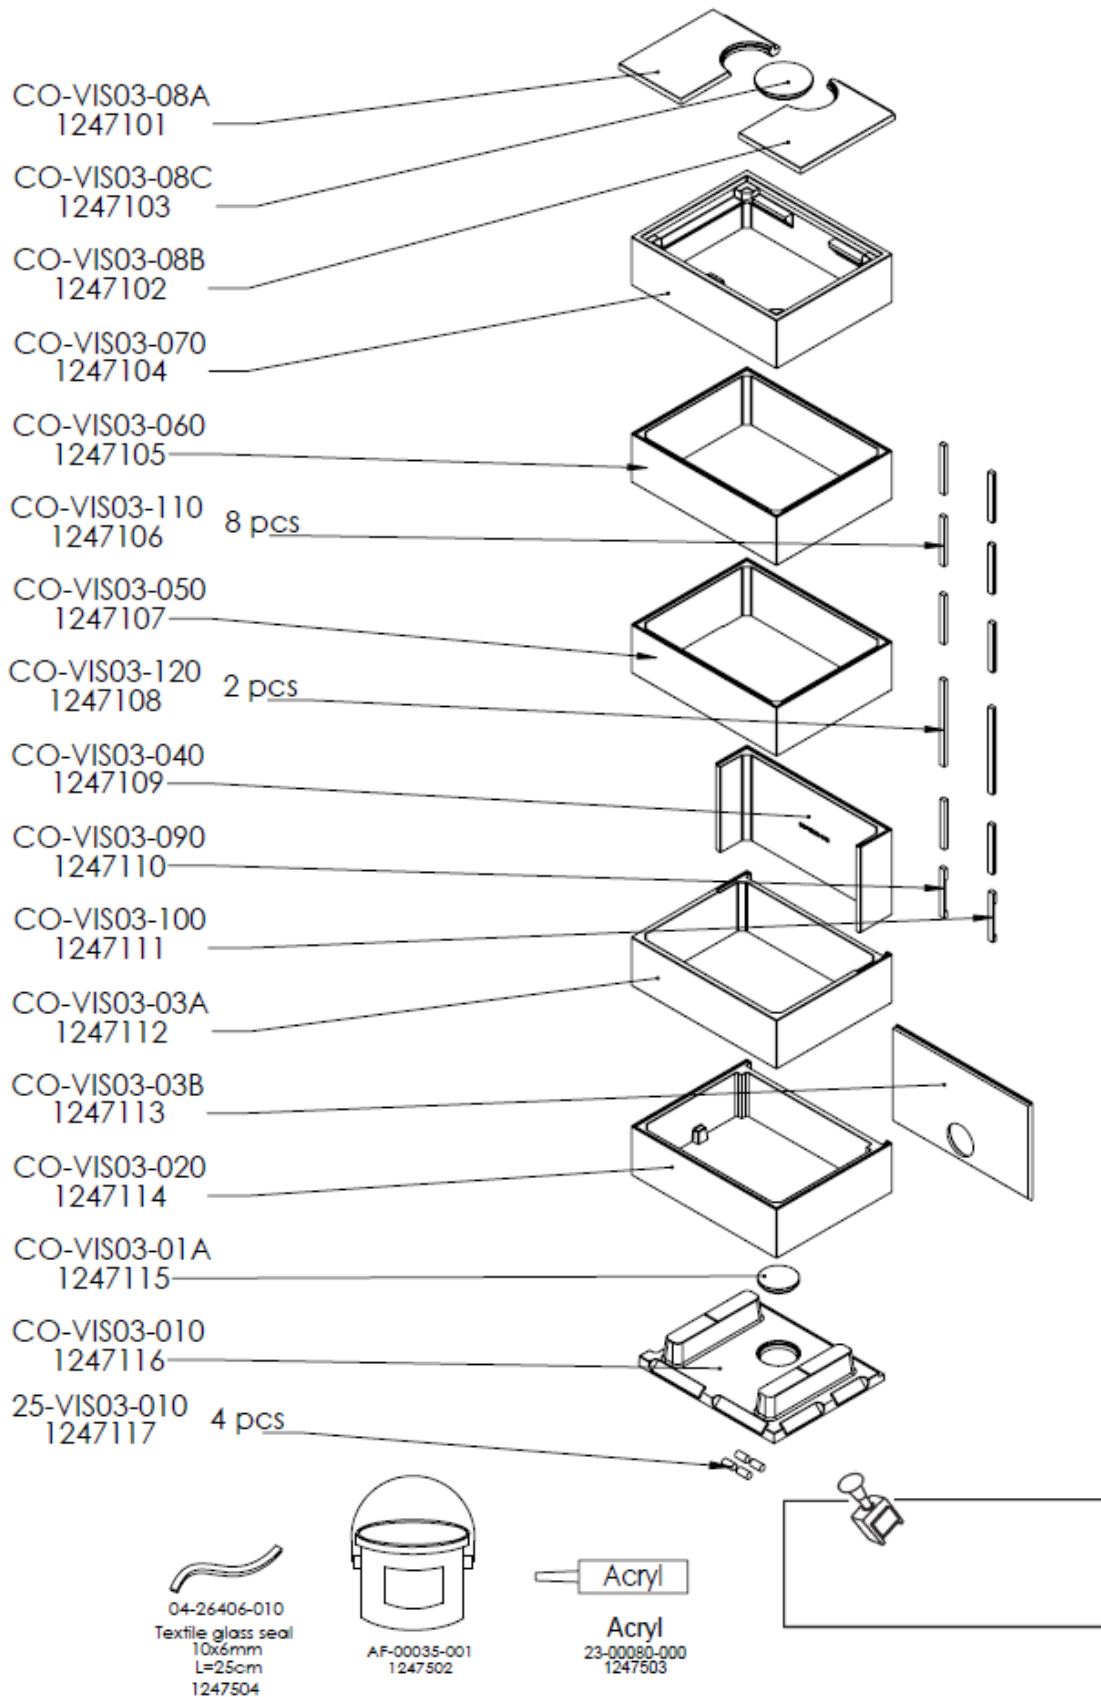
CO-VIS03-08A
1247101

CO-VIS03-08C
1247103

CO-VIS03-08B
1247102

CO-VIS03-070
1247104

CO-VIS03-060
1247105

CO-VIS03-110
1247106
8 pcs

CO-VIS03-050
1247107

CO-VIS03-120
1247108
2 pcs

CO-VIS03-040
1247109

CO-VIS03-090
1247110

CO-VIS03-100
1247111

CO-VIS03-03A
1247112

CO-VIS03-03B
1247113

CO-VIS03-020
1247114

CO-VIS03-01A
1247115

CO-VIS03-010
1247116

25-VIS03-010
1247117
4 pcs

04-26406-010
Textile glass seal
10x6mm
L=25cm
1247504

AF-00035-001
1247502

Acryl

Acryl
23-00080-000
1247503